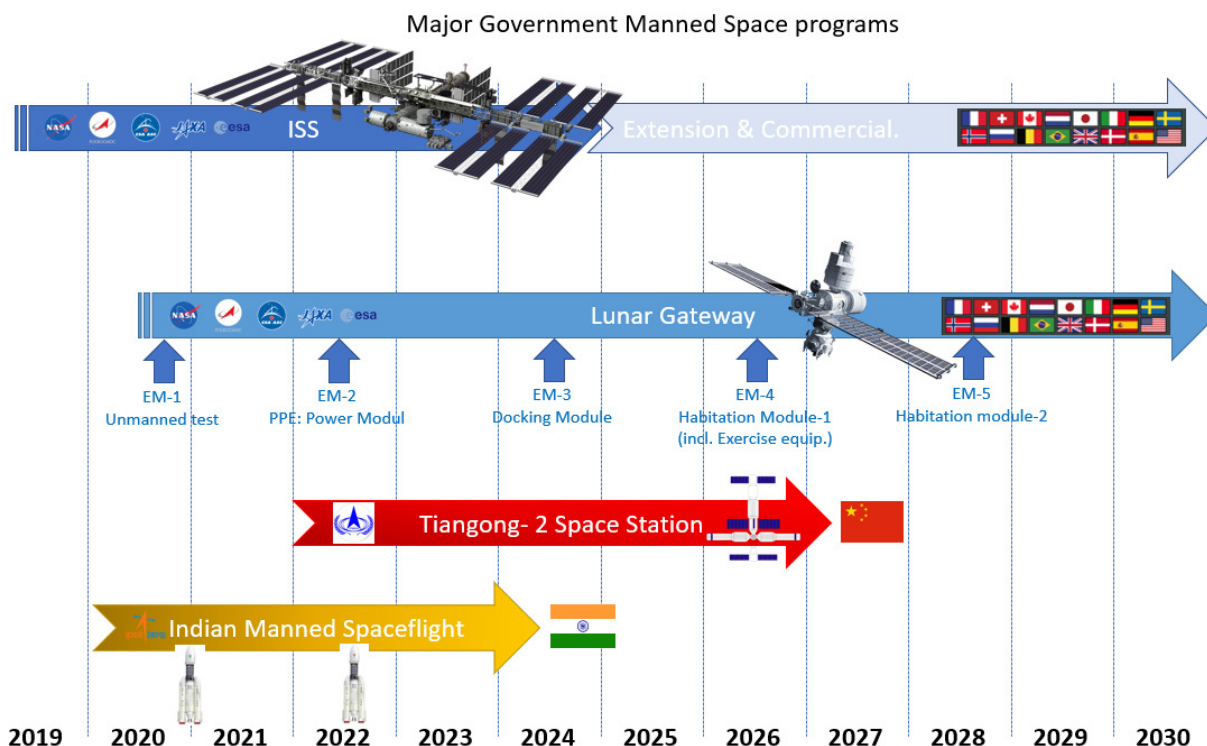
Major Government Manned Space programs

NASA esa ISS

Extension & Commercial.

NASA esa

Lunar Gateway

EM-1
Unmanned test

EM-2
PPE: Power Modul

EM-3
Docking Module

EM-4
Habitation Module-1
(incl. Exercise equip.)

EM-5
Habitation module-2

Tiangong- 2 Space Station

Indian Manned Spaceflight

2019 2020 2021 2022 2023 2024 2025 2026 2027 2028 2029 2030